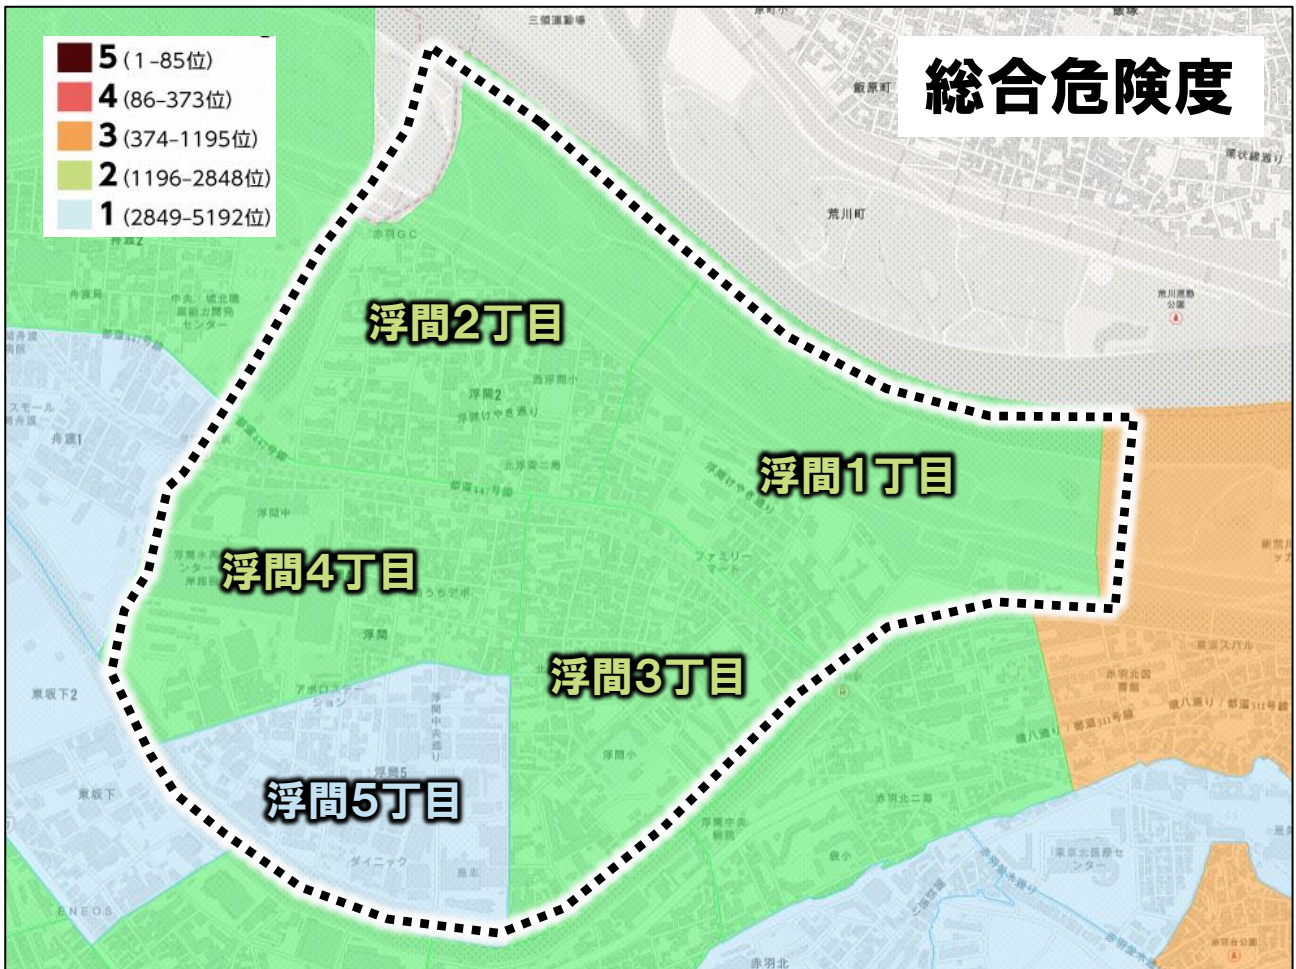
5 (1-85位)
4 (86-373位)
3 (374-1195位)
2 (1196-2848位)
1 (2849-5192位)

総合危険度

浮間2丁目
浮間1丁目
浮間4丁目
浮間3丁目
浮間5丁目

三領運動場
荒川町
赤羽GC
浮間2
西浮間小
浮間けやき通り
都道447号線
浮間中
ファミリーマート
浮間
アポロステーション
浮間中央通り
浮間5
ダイニック
浮間小
赤羽北二丁目
浮間中央病院
東坂下2
東坂下
舟渡1
舟渡2
ENEOS
赤羽北
環状線通り
東京北医療センター